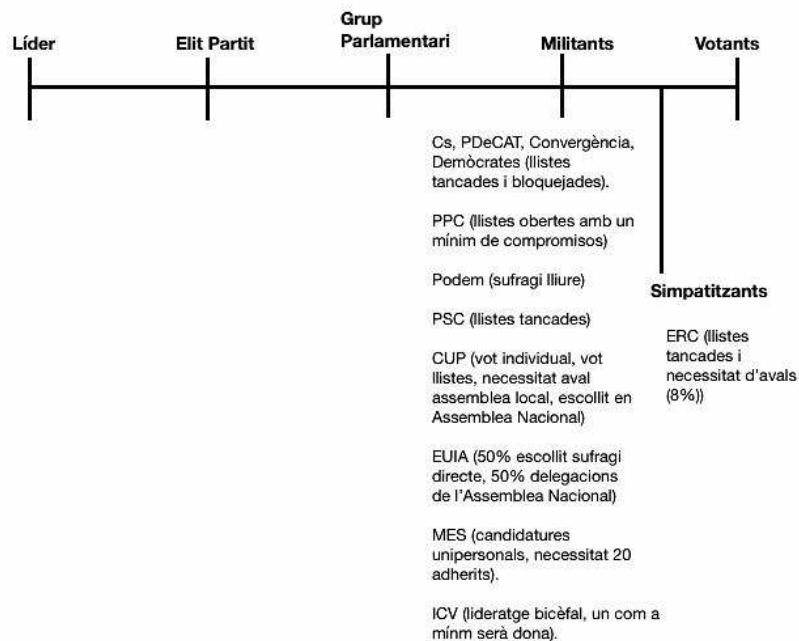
Líder

Elit Partit

Grup Parlamentari

Militants

Votants

Cs, PDeCAT, Convergència, Demòcrates (llistes tancades i bloquejades).

PPC (llistes obertes amb un mínim de compromisos)

Podem (sufragi lliure)

PSC (llistes tancades)

CUP (vot individual, vot llistes, necessitat aval assemblea local, escollit en Assemblea Nacional)

EUIA (50% escollit sufragi directe, 50% delegacions de l'Assemblea Nacional)

MES (candidatures unipersonals, necessitat 20 adherits).

ICV (lideratge bicèfal, un com a mínm serà dona).

Simpatitzants

ERC (llistes tancades i necessitat d'avals (8%))